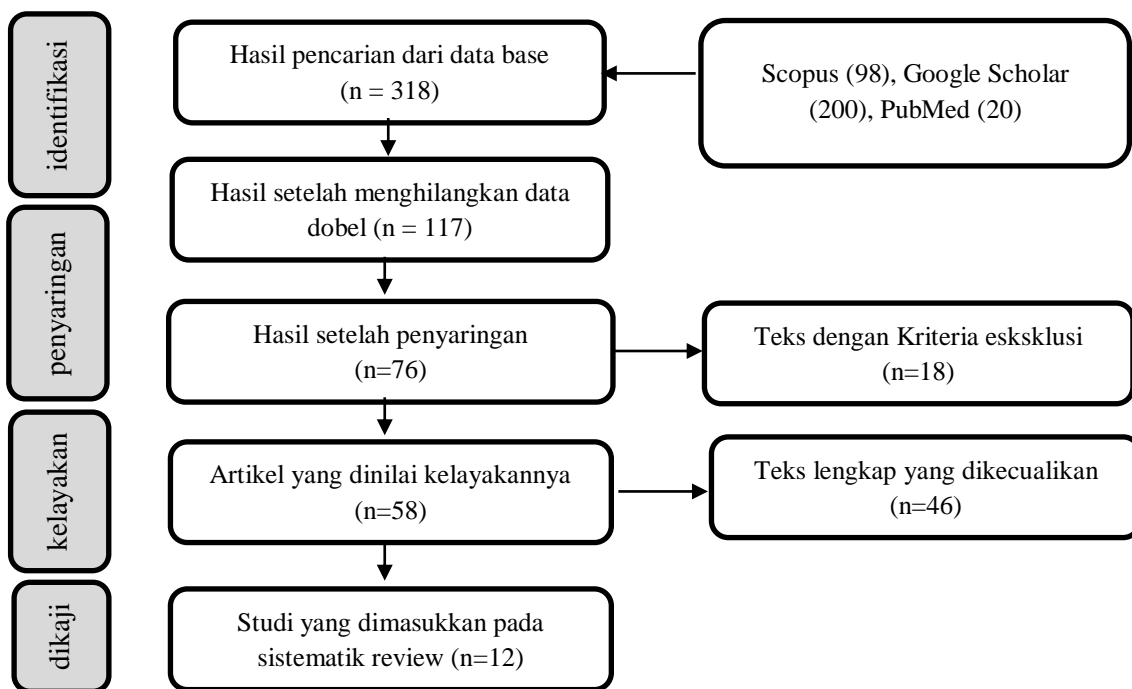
identifikasi

Hasil pencarian dari data base (n = 318)

Scopus (98), Google Scholar (200), PubMed (20)

Hasil setelah menghilangkan data dobel (n = 117)

penyaringan

Hasil setelah penyaringan (n=76)

Teks dengan Kriteria eskslusi (n=18)

kelayakan

Artikel yang dinilai kelayakannya (n=58)

Teks lengkap yang dikecualikan (n=46)

dikaji

Studi yang dimasukkan pada sistematik review (n=12)